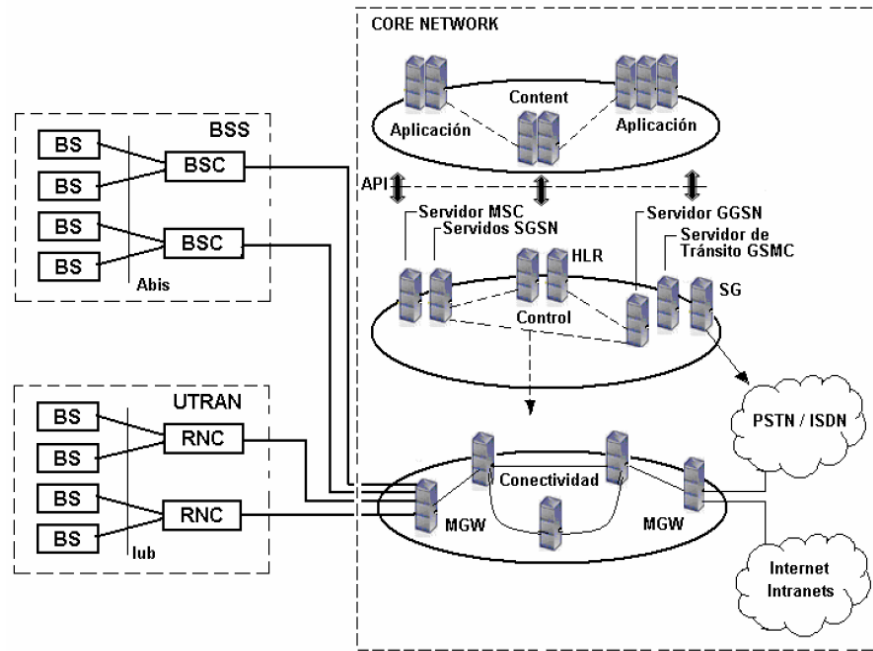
CORE NETWORK

Content
Aplicación
Aplicación

API

Servidor MSC
Servidos SGSN
HLR
Servidor GGSN
Servidor de Tránsito GSMC
SG
Control

BSS
BS
BS
BS
BS
BSC
BSC
Abis

UTRAN
BS
BS
BS
BS
RNC
RNC
Iub

PSTN / ISDN

Conectividad
MGW
MGW

Internet
Intranets